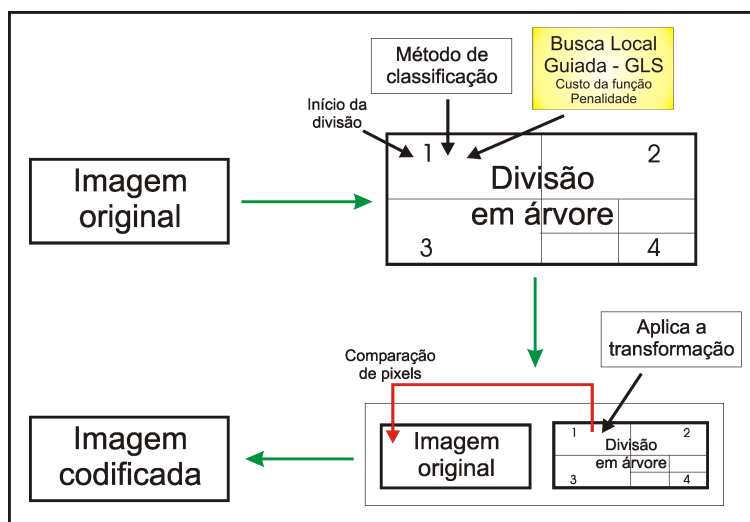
Método de classificação

Busca Local Guiada - GLS
Custo da função Penalidade

Início da divisão

Imagem original

1
2
Divisão em árvore
3
4

Comparação de pixels

Aplica a transformação

Imagem codificada

Imagem original

1
2
Divisão em árvore
3
4